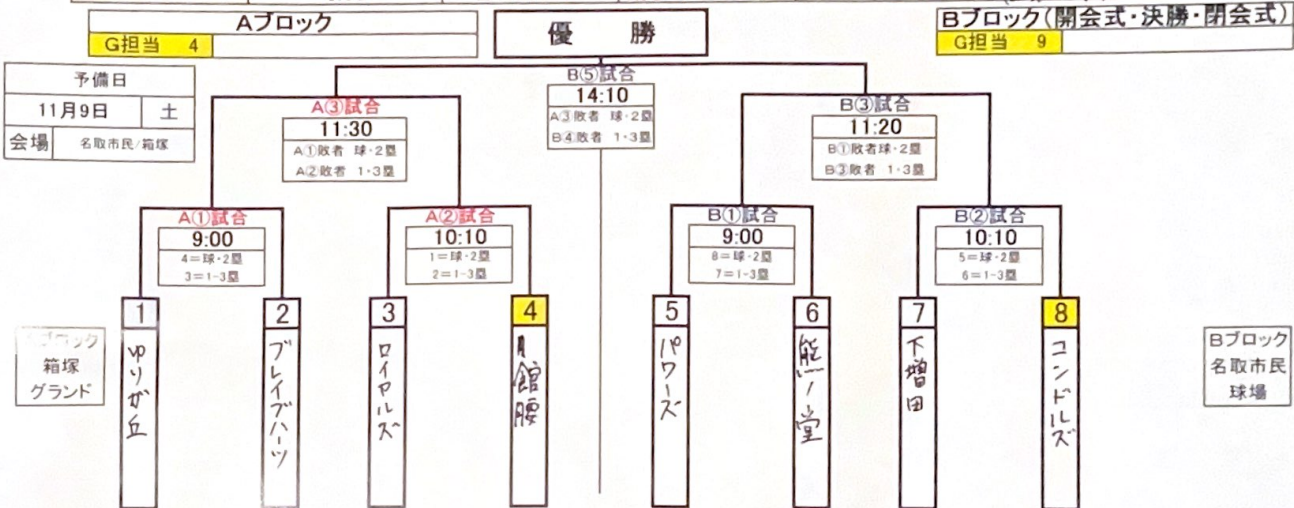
Aブロック

G担当 4

優 勝

Bブロック(開会式・決勝・閉会式)

G担当 9

予備日

11月9日 土

会場 名取市民/箱塚

B⑤試合

14:10

A③敗者 球・2塁

B④敗者 1・3塁

A③試合

11:30

A①敗者 球・2塁

A②敗者 1・3塁

B③試合

11:20

B①敗者球・2塁

B③敗者 1・3塁

A①試合

9:00

4＝球・2塁

3＝1-3塁

A②試合

10:10

1＝球・2塁

2＝1-3塁

B①試合

9:00

8＝球・2塁

7＝1-3塁

B②試合

10:10

5＝球・2塁

6＝1-3塁

Aブロック
箱塚
グランド

1 ゆりが丘

2 ブレイブハーツ

3 ロイヤルズ

4 館腰

5 パワーズ

6 熊野堂

7 下増田

8 コンドルズ

Bブロック
名取市民
球場